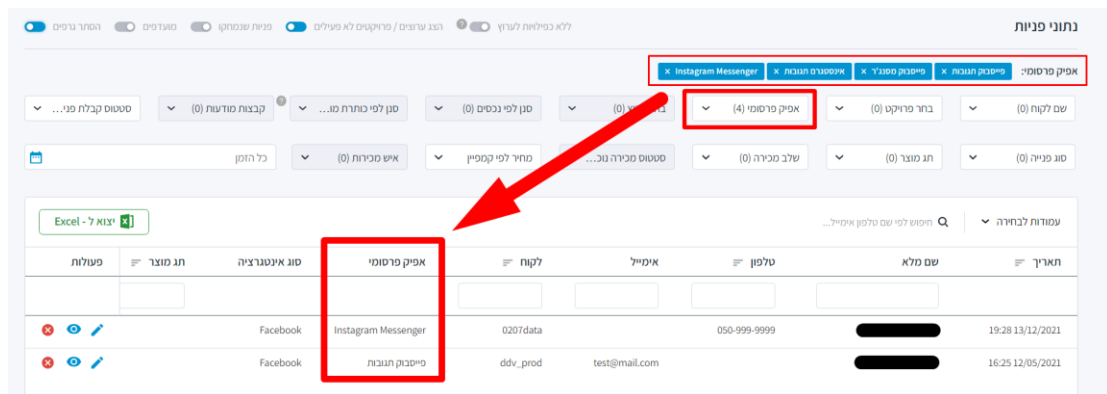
נתוני פניות

ללא כפילויות לערוץ
הצג ערוצים / פרויקטים לא פעילים
פניות שנמחקו
מועדפים
הסתר גרפים

אפיק פרסומי: פייסבוק תגובות × פייסבוק מסנג'ר × אינסטגרם תגובות × Instagram Messenger ×

שם לקוח (0)
בחר פרויקט (0)
אפיק פרסומי (4)
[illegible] (0)
סנן לפי נכסים (0)
סנן לפי כותרת מו...
קבוצות מודעות (0)
סטטוס קבלת פני...

סוג פנייה (0)
תג מוצר (0)
שלב מכירה (0)
סטטוס מכירה נוכ...
מחיר לפי קמפיין
איש מכירות (0)
כל הזמן

עמודות לבחירה
חיפוש לפי שם טלפון אימייל...
יצוא ל - Excel

| תאריך | שם מלא | טלפון | אימייל | לקוח | אפיק פרסומי | סוג אינטגרציה | תג מוצר | פעולות |
|---|---|---|---|---|---|---|---|---|
| | | | | | | | | |
| 19:28 13/12/2021 | | 050-999-9999 | | 0207data | Instagram Messenger | Facebook | | |
| 16:25 12/05/2021 | | | test@mail.com | ddv_prod | פייסבוק תגובות | Facebook | | |